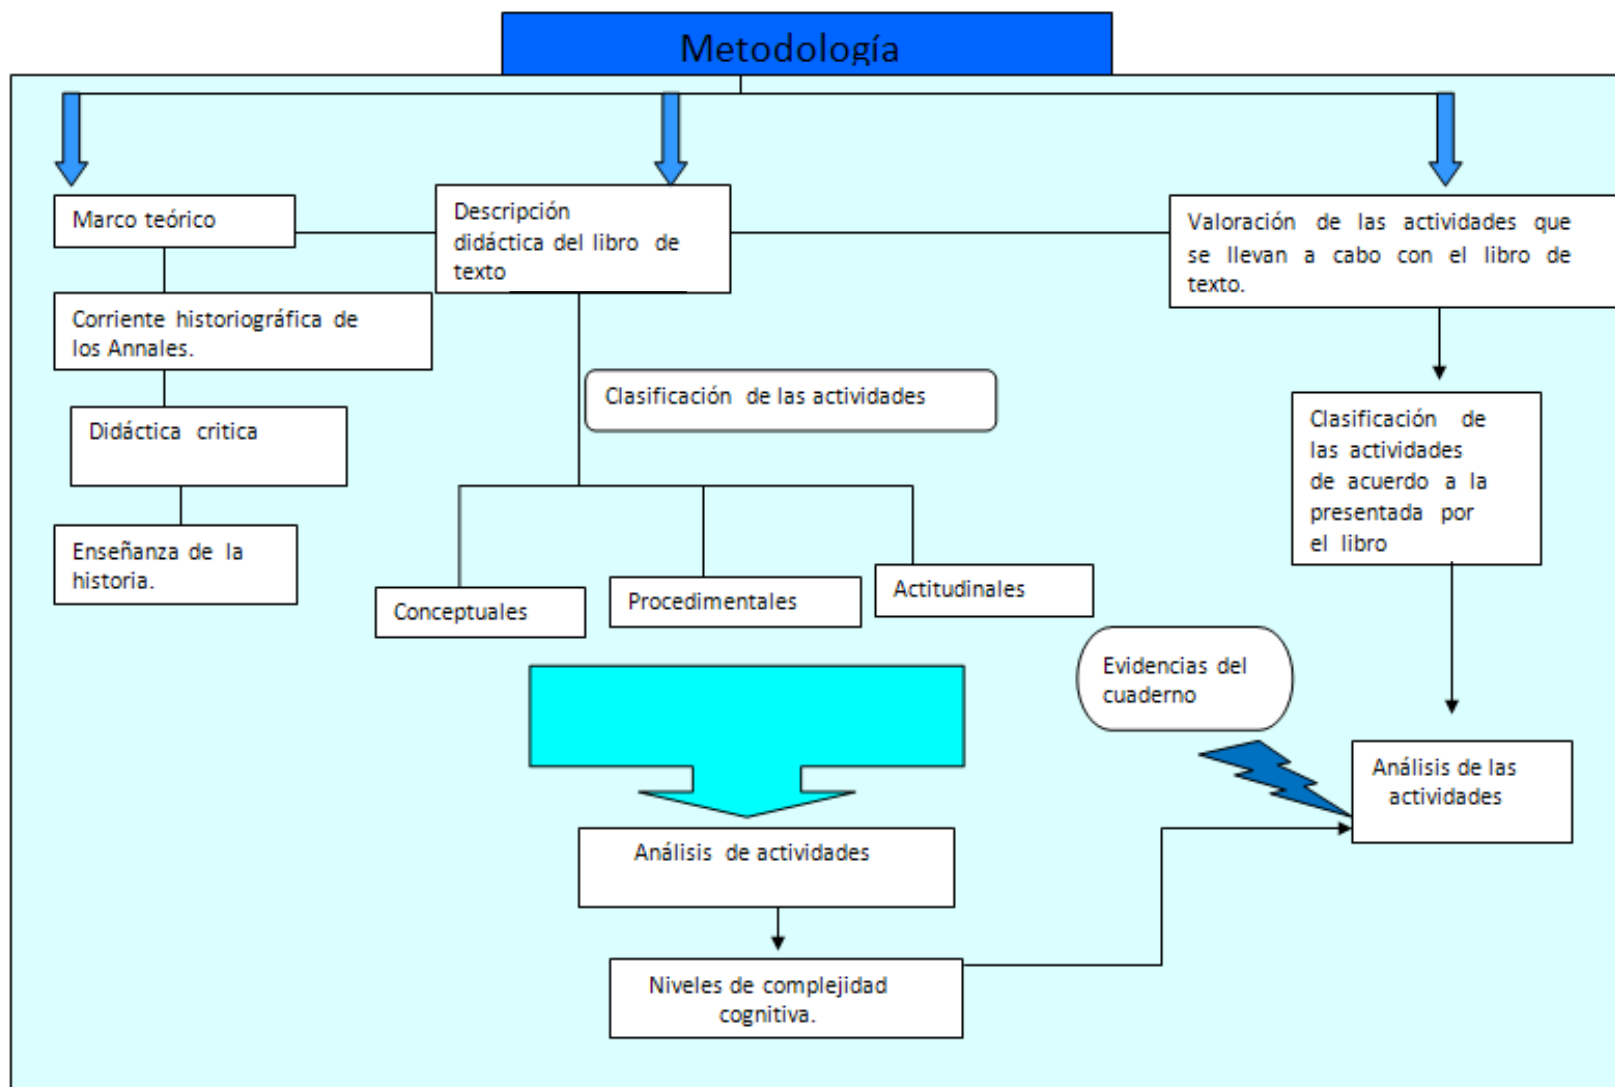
Metodología

Marco teórico

Descripción didáctica del libro de texto

Valoración de las actividades que se llevan a cabo con el libro de texto.

Corriente historiográfica de los Annales.

Didáctica critica

Enseñanza de la historia.

Clasificación de las actividades

Conceptuales

Procedimentales

Actitudinales

Clasificación de las actividades de acuerdo a la presentada por el libro

Evidencias del cuaderno

Análisis de las actividades

Análisis de actividades

Niveles de complejidad cognitiva.